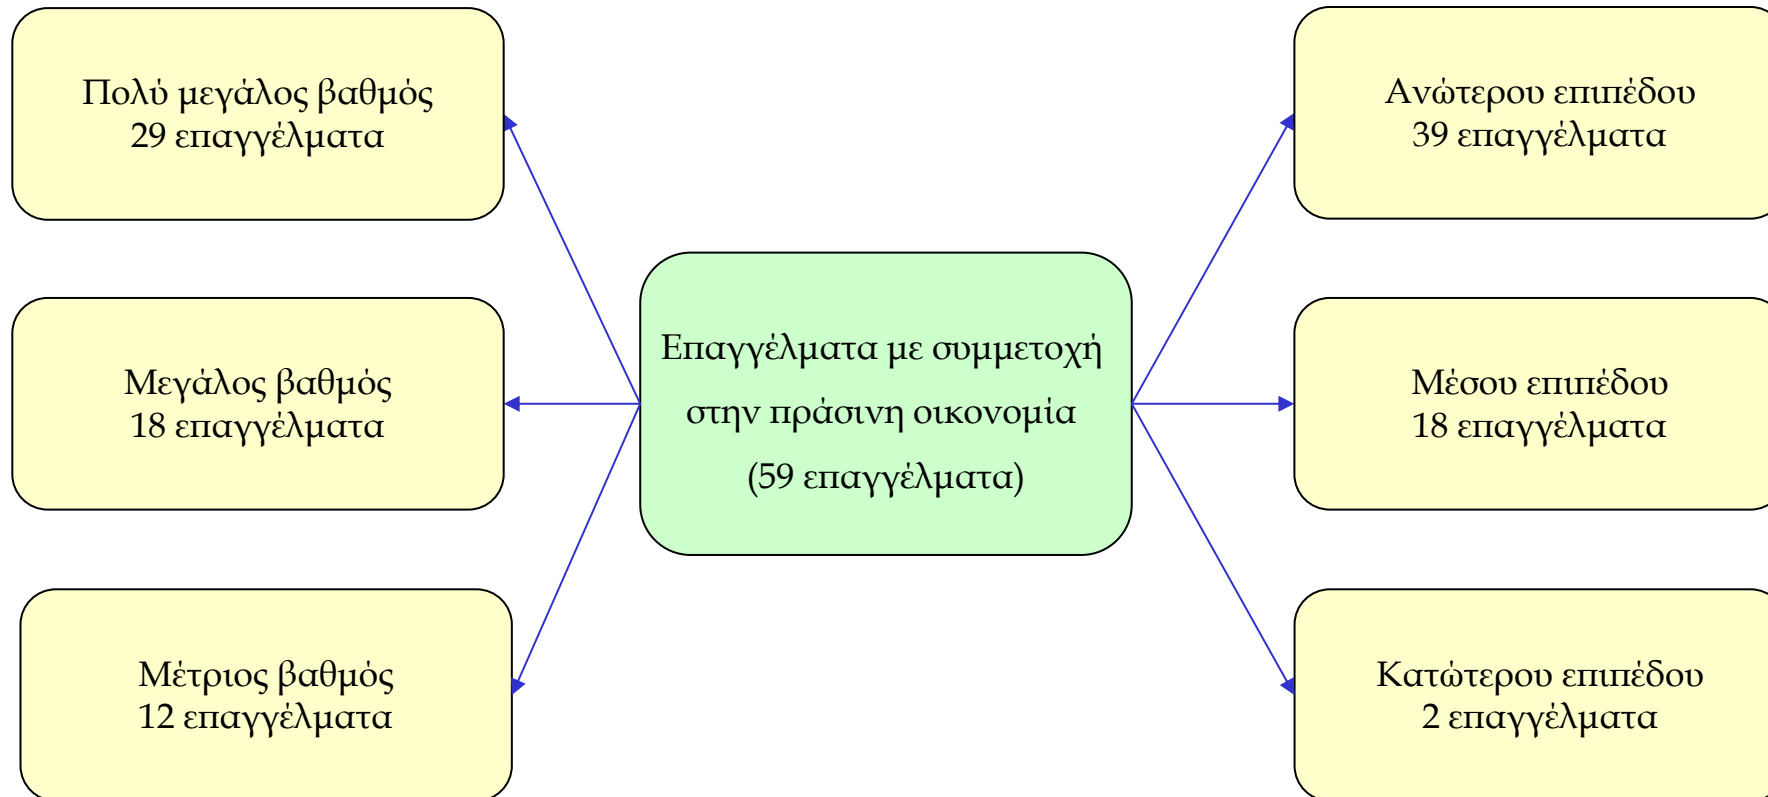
Πολύ μεγάλος βαθμός
29 επαγγέλματα

Μεγάλος βαθμός
18 επαγγέλματα

Μέτριος βαθμός
12 επαγγέλματα

Επαγγέλματα με συμμετοχή στην πράσινη οικονομία
(59 επαγγέλματα)

Ανώτερου επιπέδου
39 επαγγέλματα

Μέσου επιπέδου
18 επαγγέλματα

Κατώτερου επιπέδου
2 επαγγέλματα